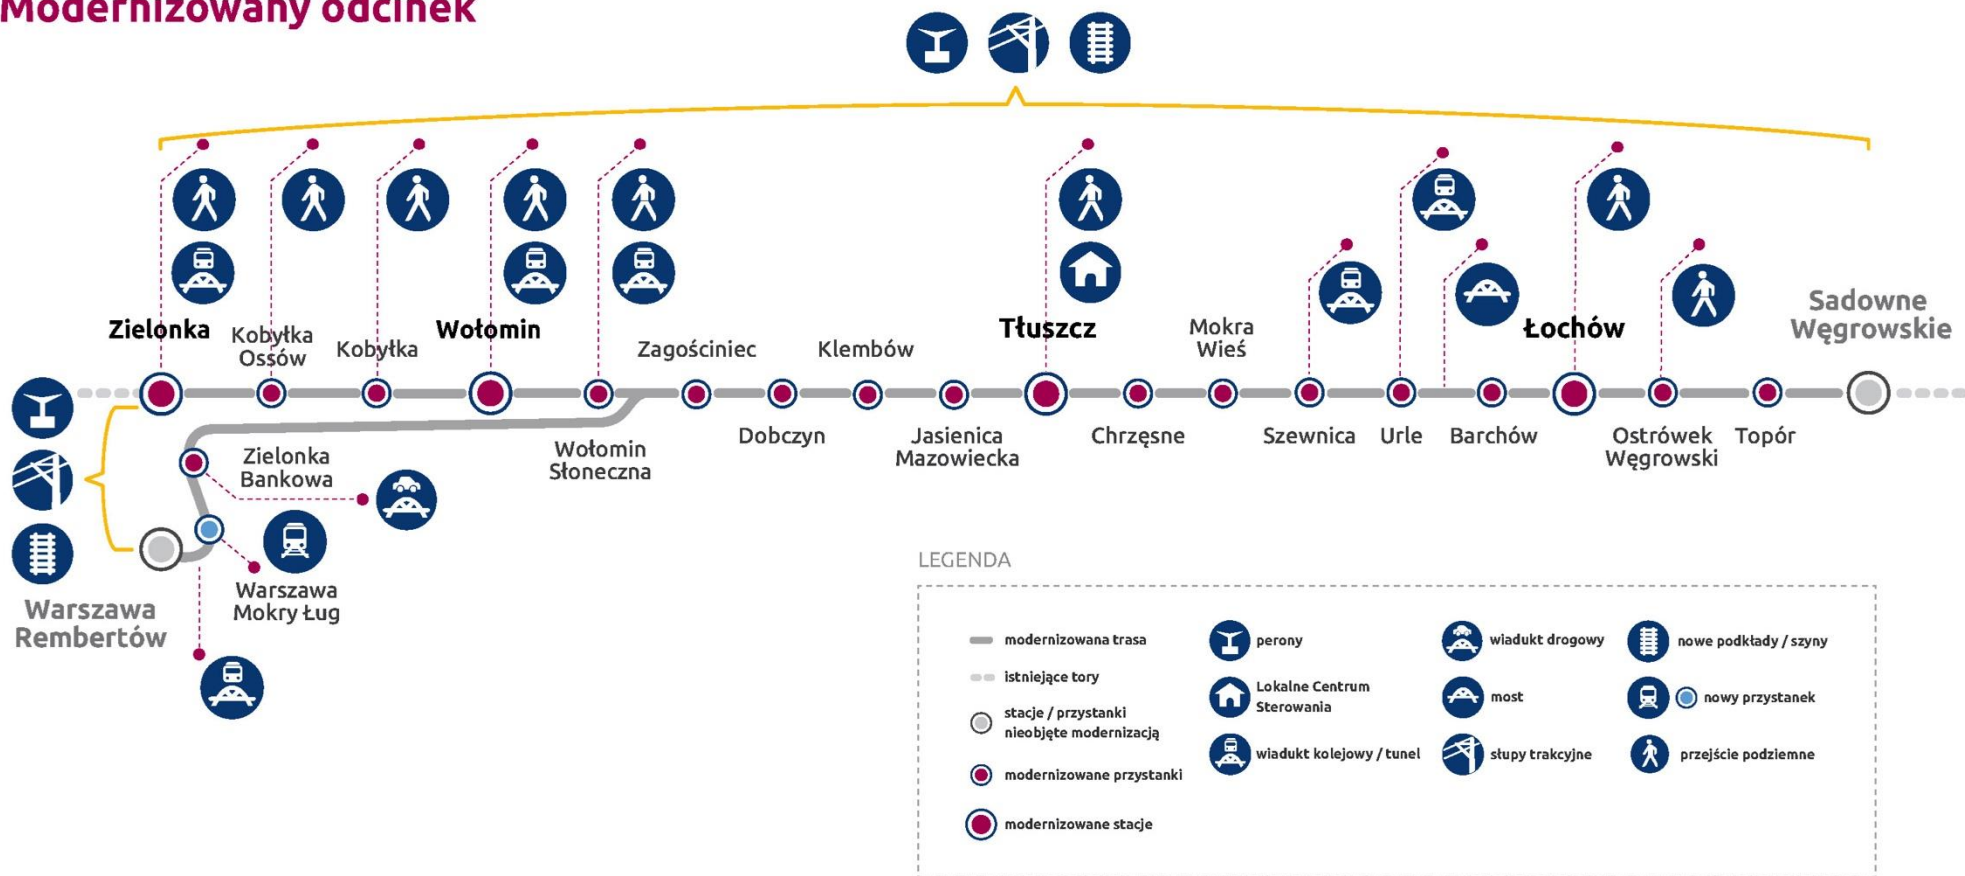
Modernizowany odcinek

Zielonka
Kobyłka Ossów
Kobyłka
Wołomin
Zagościniec
Klembów
Tłuszcz
Mokra Wieś
Łochów
Sadowne Węgrowskie

Dobczyn
Jasienica Mazowiecka
Chrzęsne
Szewnica
Urle
Barchów
Ostrówek Węgrowski
Topór
Wołomin Słoneczna
Zielonka Bankowa
Warszawa Mokry Ług
Warszawa Rembertów

LEGENDA

modernizowana trasa
istniejące tory
stacje / przystanki nieobjęte modernizacją
modernizowane przystanki
modernizowane stacje
perony
Lokalne Centrum Sterowania
wiadukt kolejowy / tunel
wiadukt drogowy
most
słupy trakcyjne
nowe podkłady / szyny
nowy przystanek
przejście podziemne